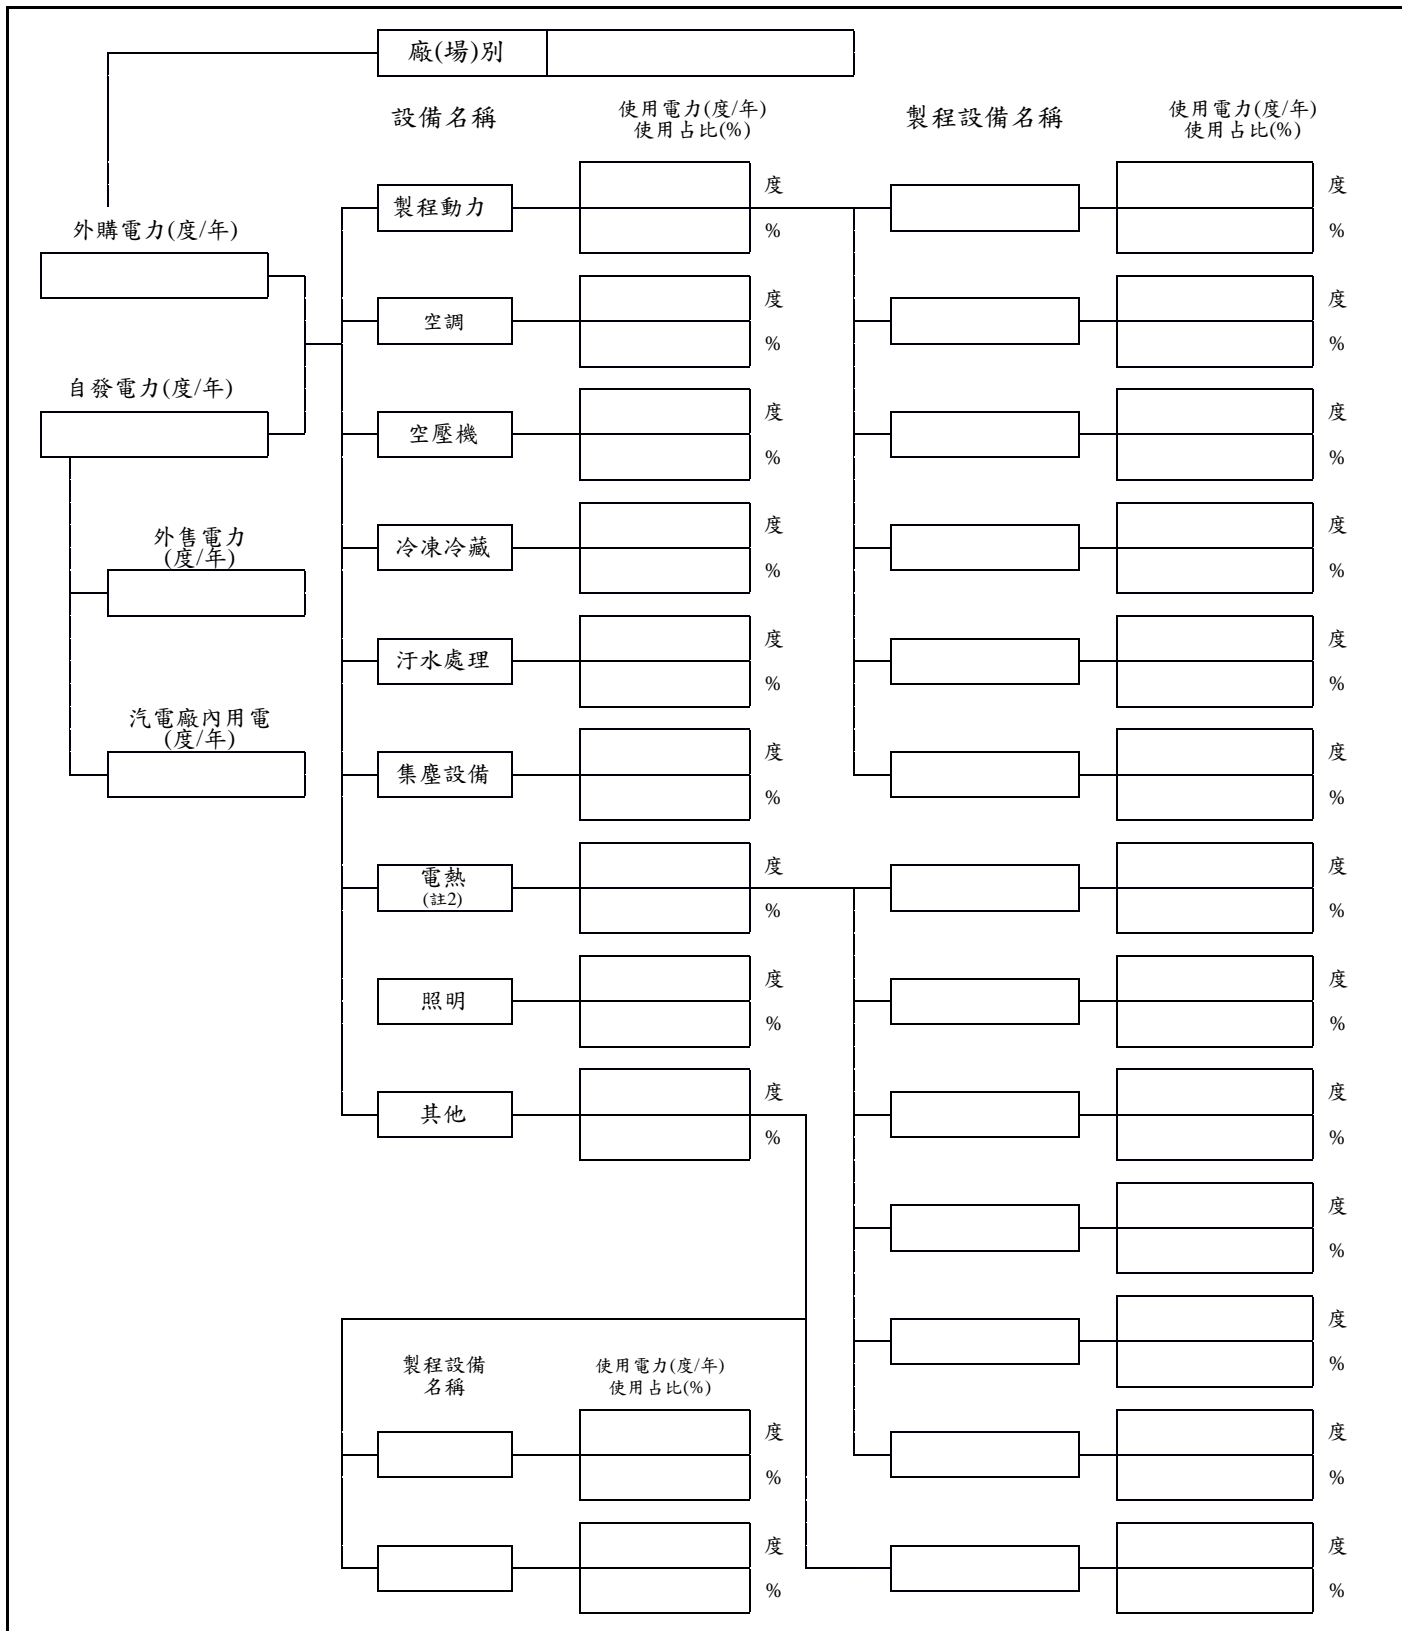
廠(場)別

設備名稱

使用電力(度/年)
使用占比(%)

製程設備名稱

使用電力(度/年)
使用占比(%)

外購電力(度/年)

自發電力(度/年)

外售電力
(度/年)

汽電廠內用電
(度/年)

製程動力 度 % 度 %

空調 度 % 度 %

空壓機 度 % 度 %

冷凍冷藏 度 % 度 %

汙水處理 度 % 度 %

集塵設備 度 % 度 %

電熱
(註2) 度 % 度 %

照明 度 % 度 %

其他 度 % 度 %

度 %

度 %

度 %

製程設備
名稱

使用電力(度/年)
使用占比(%)

度 %

度 % 度 %